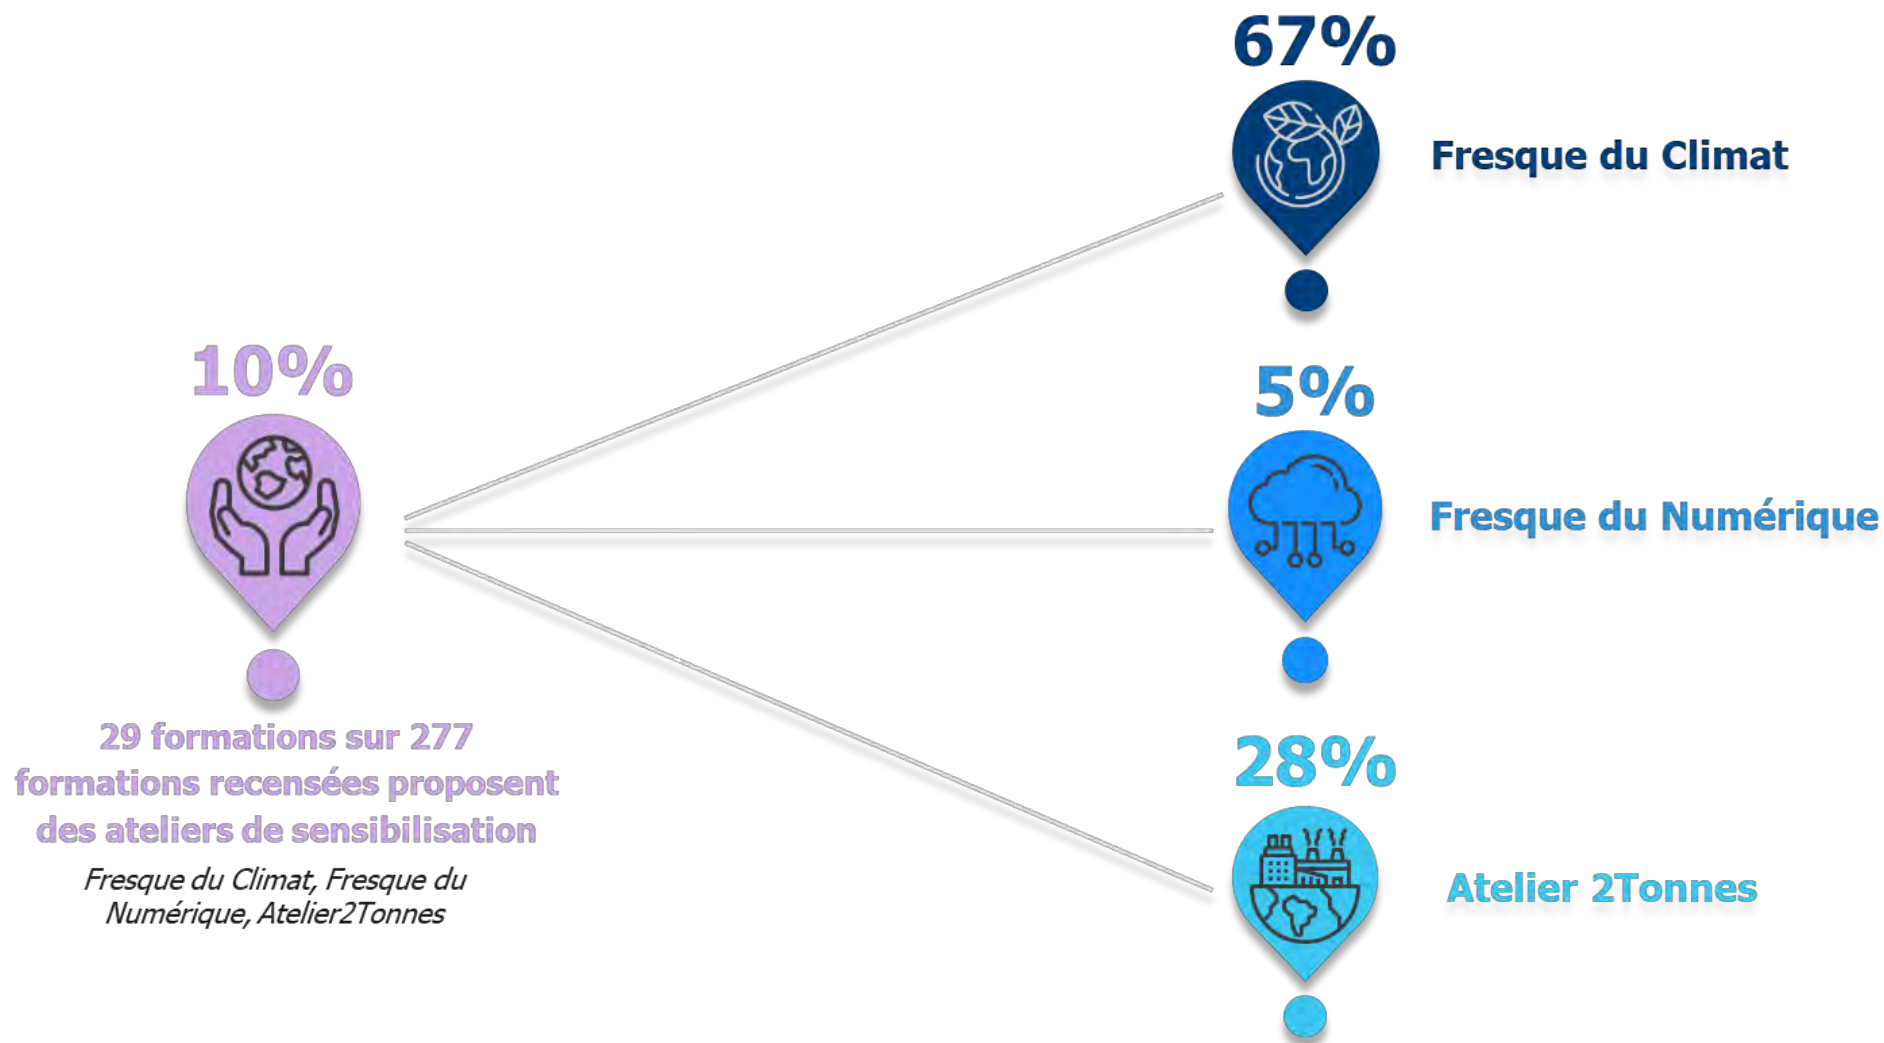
10%

29 formations sur 277 formations recensées proposent des ateliers de sensibilisation

Fresque du Climat, Fresque du Numérique, Atelier2Tonnes

67%

Fresque du Climat

5%

Fresque du Numérique

28%

Atelier 2Tonnes